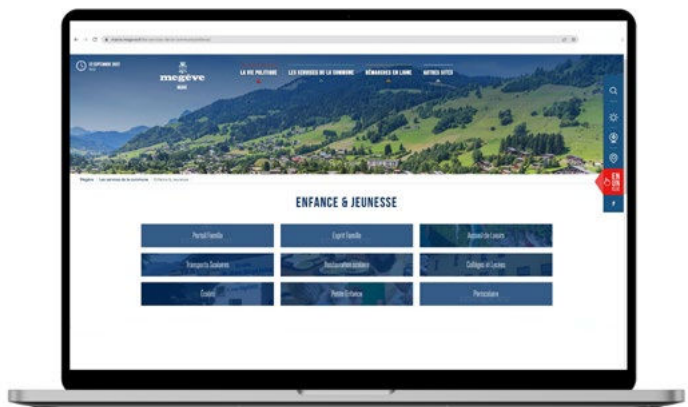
megève
MAIRIE

LA VIE POLITIQUE
LES SERVICES DE LA COMMUNE
DÉMARCHES EN LIGNE
AUTRES SITES

EN DIRECT

ENFANCE & JEUNESSE

Portail Famille
Esprit Famille
Accueil de Loisirs
Transports Scolaires
Restauration scolaire
Collèges et Lycées
Écoles
Petite Enfance
Periscolaire